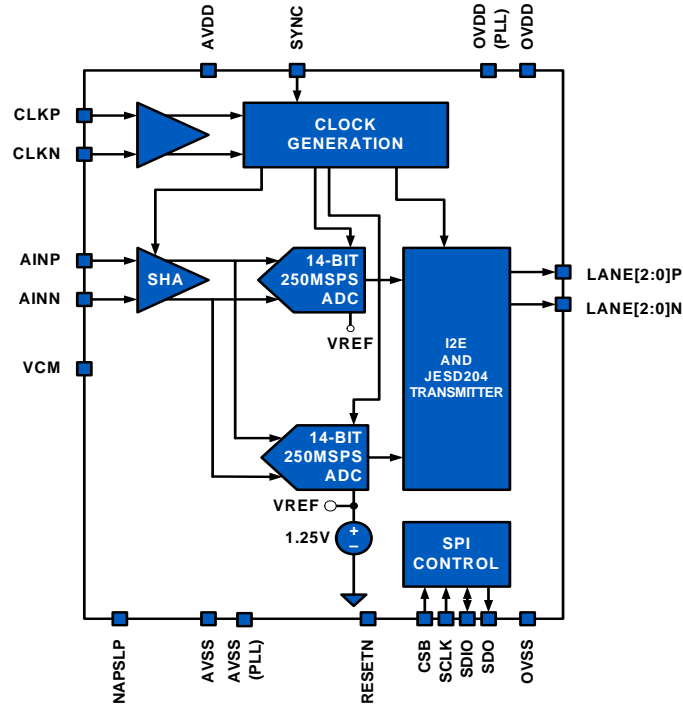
AVDD
SYNC
OVDD (PLL)
OVDD

CLKP
CLKN

CLOCK GENERATION

AINP
AINN
VCM

SHA

14-BIT 250MSPS ADC

VREF

I2E AND JESD204 TRANSMITTER

LANE[2:0]P
LANE[2:0]N

14-BIT 250MSPS ADC

VREF

1.25V
+
–

SPI CONTROL

NAPSLP
AVSS
AVSS (PLL)
RESETN
CSB
SCLK
SDIO
SDO
OVSS